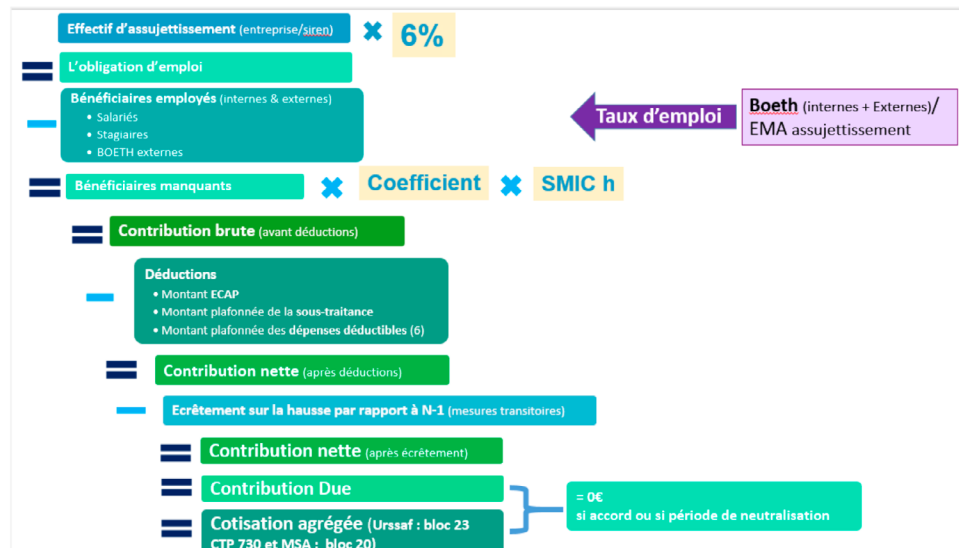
Effectif d'assujettissement (entreprise/siren) 6%

L'obligation d'emploi

Bénéficiaires employés (internes & externes)
• Salariés
• Stagiaires
• BOETH externes

Taux d'emploi

Boeth (internes + Externes)/ EMA assujettissement

Bénéficiaires manquants Coefficient SMIC h

Contribution brute (avant déductions)

Déductions
• Montant ECAP
• Montant plafonnée de la sous-traitance
• Montant plafonnée des dépenses déductibles (6)

Contribution nette (après déductions)

Ecrêtement sur la hausse par rapport à N-1 (mesures transitoires)

Contribution nette (après écrêtement)

Contribution Due

= 0€
si accord ou si période de neutralisation

Cotisation agrégée (Urssaf : bloc 23 CTP 730 et MSA : bloc 20)